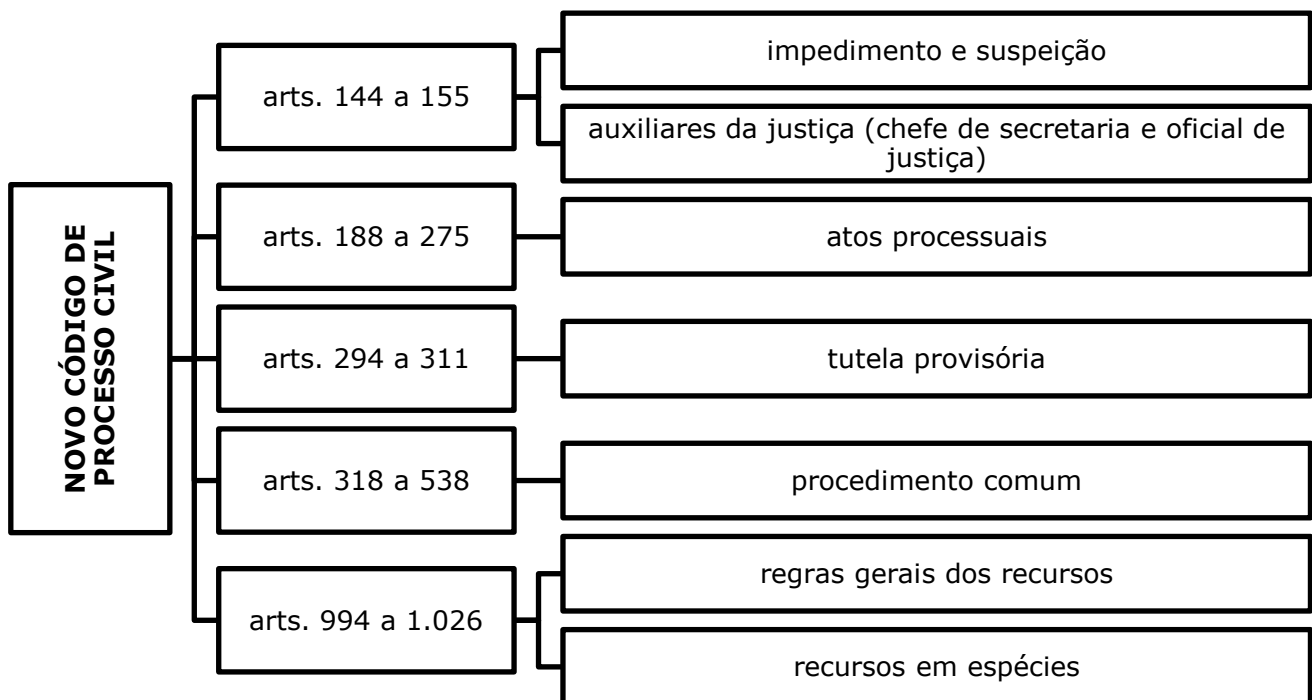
NOVO CÓDIGO DE PROCESSO CIVIL

arts. 144 a 155

impedimento e suspeição

auxiliares da justiça (chefe de secretaria e oficial de justiça)

arts. 188 a 275

atos processuais

arts. 294 a 311

tutela provisória

arts. 318 a 538

procedimento comum

arts. 994 a 1.026

regras gerais dos recursos

recursos em espécies